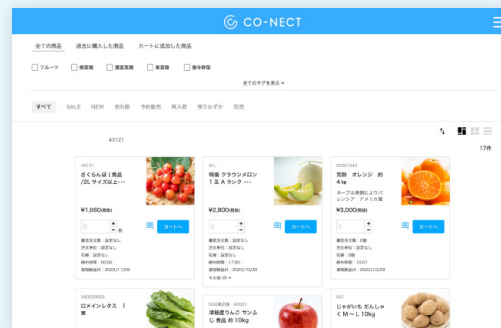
CO-NECT

全ての商品　過去に購入した商品　カートに追加した商品

フルーツ　根菜類　葉茎菜類　果菜類　香辛野菜

全てのタグを表示

すべて　SALE　NEW　売れ筋　予約販売　再入荷　残りわずか　完売

17件

43121

43121
さくらんぼ（佐藤錦 /2L サイズ以上・・・
¥1,660(税抜)
0
カートへ
最低注文数：設定なし
注文単位：設定なし
在庫：設定なし
締め時間：00:00
期間限定(日)：2020/11/09

なし
特価 クラウンメロン 1玉 A ランク・・・
¥2,800(税抜)
0
カートへ
最低注文数：設定なし
注文単位：設定なし
在庫：設定なし
締め時間：17:00
期間限定(日)：2020/10/20
その他1件

20001343
国産 オレンジ 約 4kg
ネーブル、早熟またはバレンシア アメリカ産
¥3,000(税抜)
0
カートへ
最低注文数：1個
注文単位：設定なし
在庫：0個
締め時間：13:01
期間限定(日)：2020/10/20

34000003
ロメインレタス 1束

0000商品番 ×0001
津軽産りんご サンふじ 青森 約10kg

001
じゃがいも だんしゃく M～L 10kg